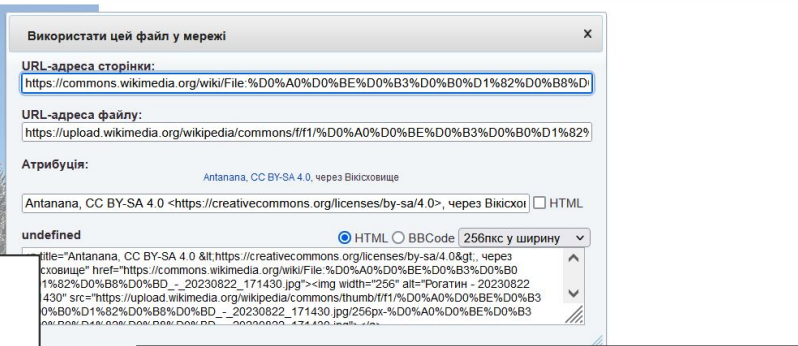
Використати цей файл у мережі

x

URL-адреса сторінки:

https://commons.wikimedia.org/wiki/File:%D0%A0%D0%BE%D0%B3%D0%B0%D1%82%D0%B8%D

URL-адреса файлу:

https://upload.wikimedia.org/wikipedia/commons/f/f1/%D0%A0%D0%BE%D0%B3%D0%B0%D1%82%

Атрибуція:

Antanana, CC BY-SA 4.0, через Вікісховище

Antanana, CC BY-SA 4.0 <https://creativecommons.org/licenses/by-sa/4.0>, через Вікісхо

HTML

undefined

HTML BBCode 256пкс у ширину

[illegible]title="Antanana, CC BY-SA 4.0 &lt;https://creativecommons.org/licenses/by-sa/4.0&gt;, через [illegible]сховище" href="https://commons.wikimedia.org/wiki/File:%D0%A0%D0%BE%D0%B3%D0%B0 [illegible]1%82%D0%B8%D0%BD_-_20230822_171430.jpg"><img width="256" alt="Рогатин - 20230822 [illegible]430" src="https://upload.wikimedia.org/wikipedia/commons/thumb/f/f1/%D0%A0%D0%BE%D0%B3 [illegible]0%B0%D1%82%D0%B8%D0%BD_-_20230822_171430.jpg/256px-%D0%A0%D0%BE%D0%B3 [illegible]